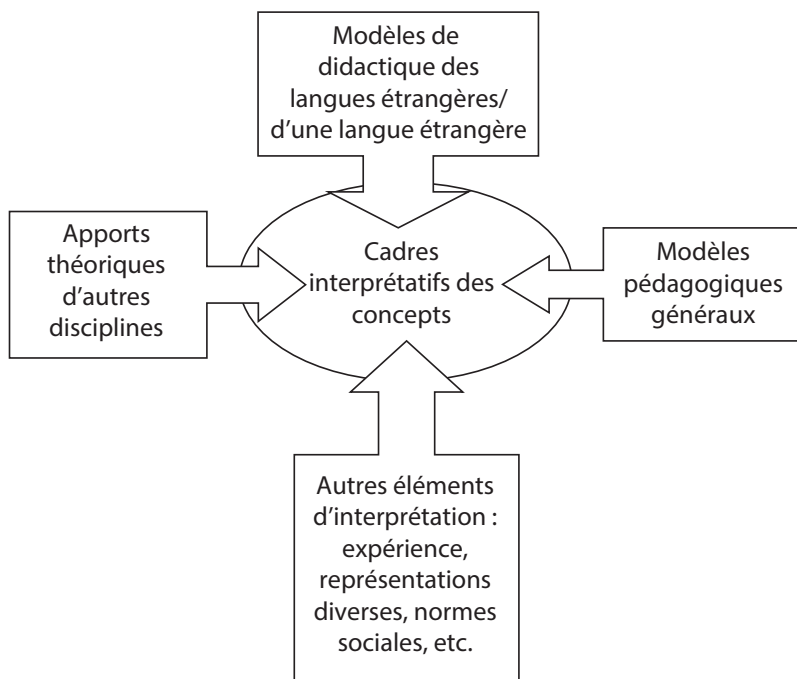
Modèles de didactique des langues étrangères/ d’une langue étrangère

Apports théoriques d’autres disciplines

Cadres interprétatifs des concepts

Modèles pédagogiques généraux

Autres éléments d’interprétation : expérience, représentations diverses, normes sociales, etc.